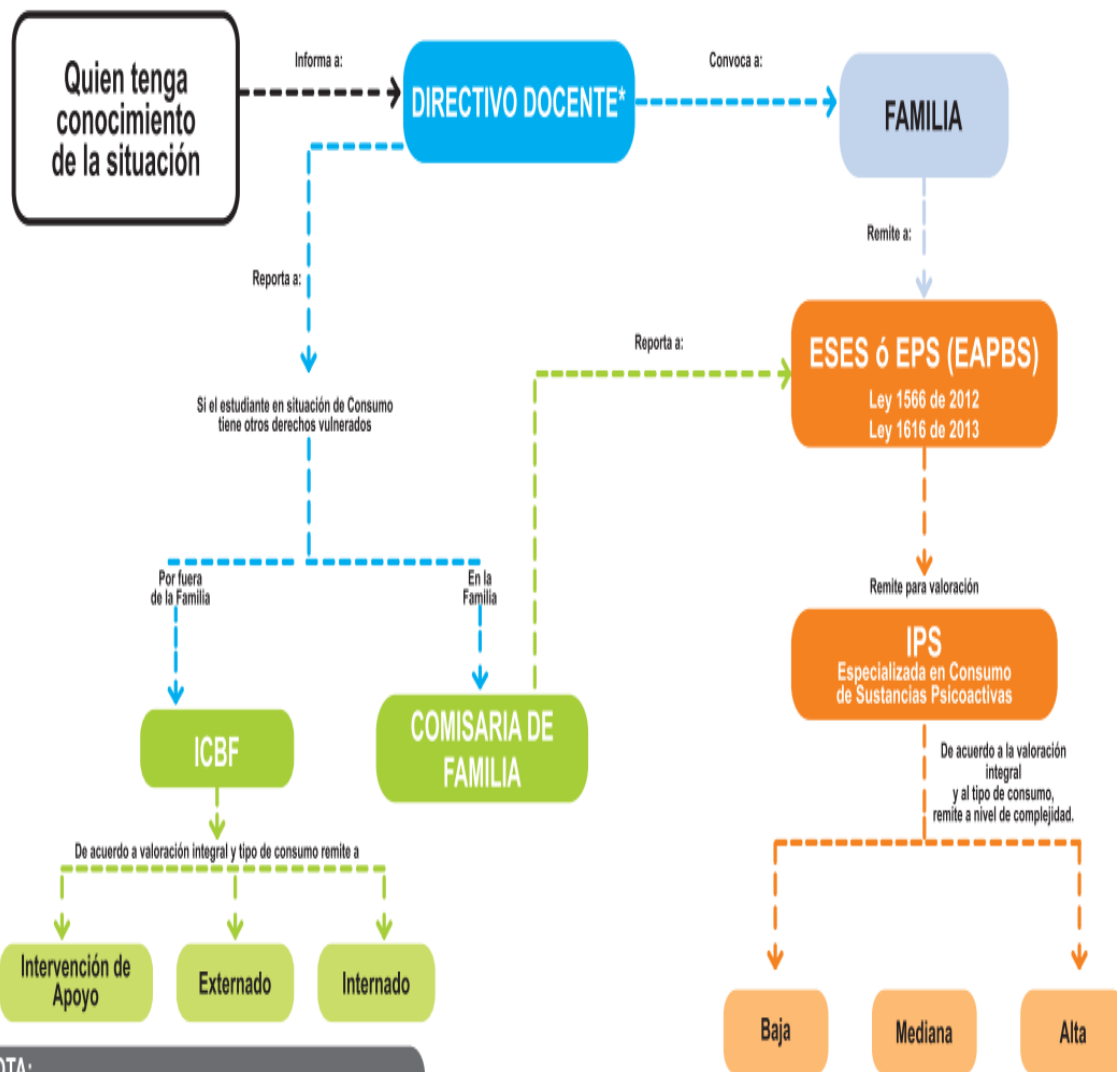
Quien tenga conocimiento de la situación

Informa a:

DIRECTIVO DOCENTE*

Convoca a:

FAMILIA

Remite a:

Reporta a:

Reporta a:

ESES ó EPS (EAPBS)
Ley 1566 de 2012
Ley 1616 de 2013

Si el estudiante en situación de Consumo tiene otros derechos vulnerados

Remite para valoración

Por fuera de la Familia

En la Familia

IPS
Especializada en Consumo de Sustancias Psicoactivas

ICBF

COMISARIA DE FAMILIA

De acuerdo a la valoración integral y al tipo de consumo, remite a nivel de complejidad.

De acuerdo a valoración integral y tipo de consumo remite a

Intervención de Apoyo

Externado

Internado

Baja

Mediana

Alta

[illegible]OTA: